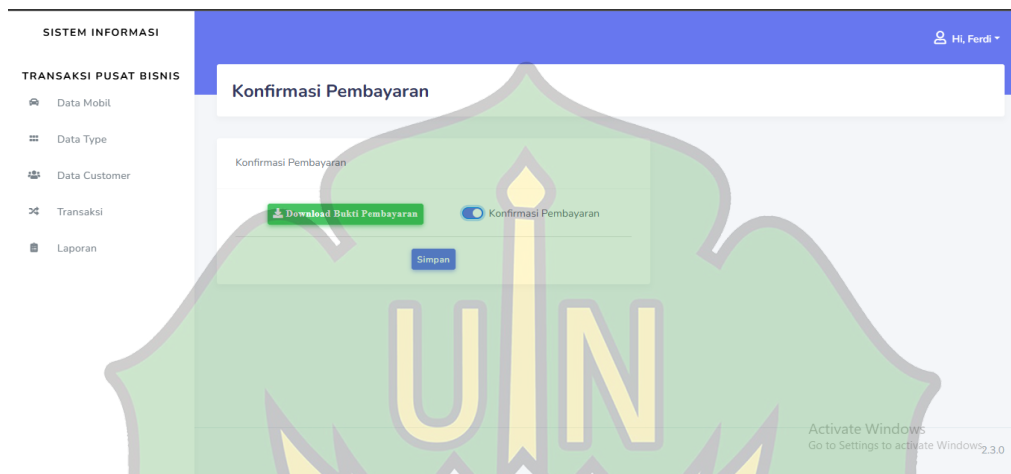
SISTEM INFORMASI

TRANSAKSI PUSAT BISNIS

Data Mobil

Data Type

Data Customer

Transaksi

Laporan

Hi, Ferdi

Konfirmasi Pembayaran

Konfirmasi Pembayaran

Download Bukti Pembayaran

Konfirmasi Pembayaran

Simpan

UIN

Activate Windows
Go to Settings to activate Windows.

2.3.0